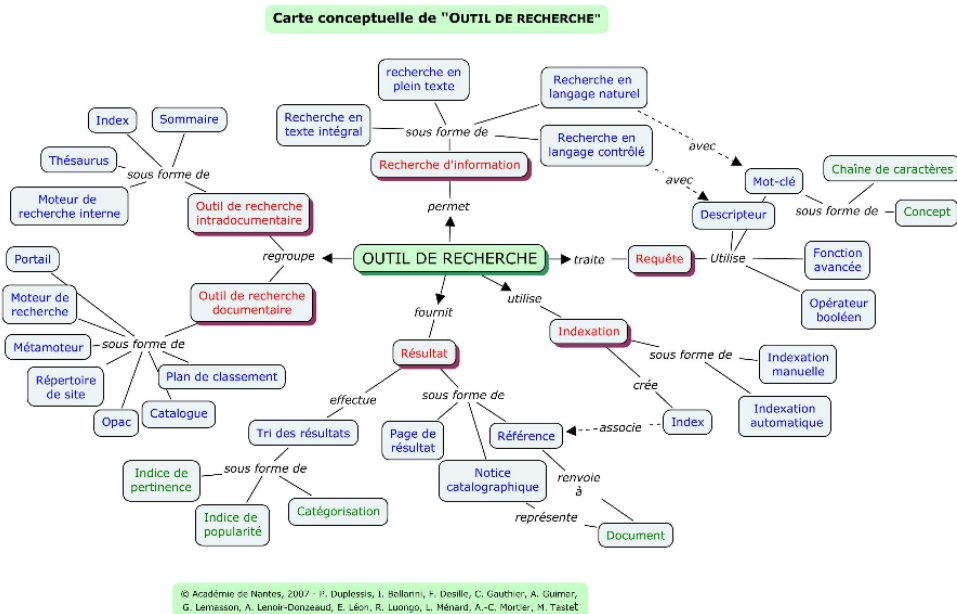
Carte conceptuelle de "OUTIL DE RECHERCHE"

recherche en plein texte

Recherche en langage naturel

Recherche en texte intégral

sous forme de

Recherche en langage contrôlé

Recherche d'information

avec

avec

Mot-clé

Chaîne de caractères

sous forme de

Concept

Descripteur

permet

Index

Sommaire

Thésaurus

sous forme de

Moteur de recherche interne

Outil de recherche intradocumentaire

regroupe

OUTIL DE RECHERCHE

traite

Requête

Utilise

Fonction avancée

Opérateur booléen

Portail

Moteur de recherche

Outil de recherche documentaire

fournit

utilise

Indexation

Métamoteur

sous forme de

Répertoire de site

Plan de classement

Résultat

sous forme de

Indexation manuelle

crée

Opac

Catalogue

effectue

sous forme de

Indexation automatique

Tri des résultats

Page de résultat

Référence

associe

Index

Indice de pertinence

sous forme de

renvoie à

Notice catalographique

Indice de popularité

Catégorisation

représente

Document

© Académie de Nantes, 2007 - P. Duplessis, I. Ballarini, F. Desille, C. Gauthier, A. Guimar, G. Lemasson, A. Lenoir-Donzeaud, E. Léon, R. Luongo, L. Ménard, A.-C. Mortier, M. Tastet